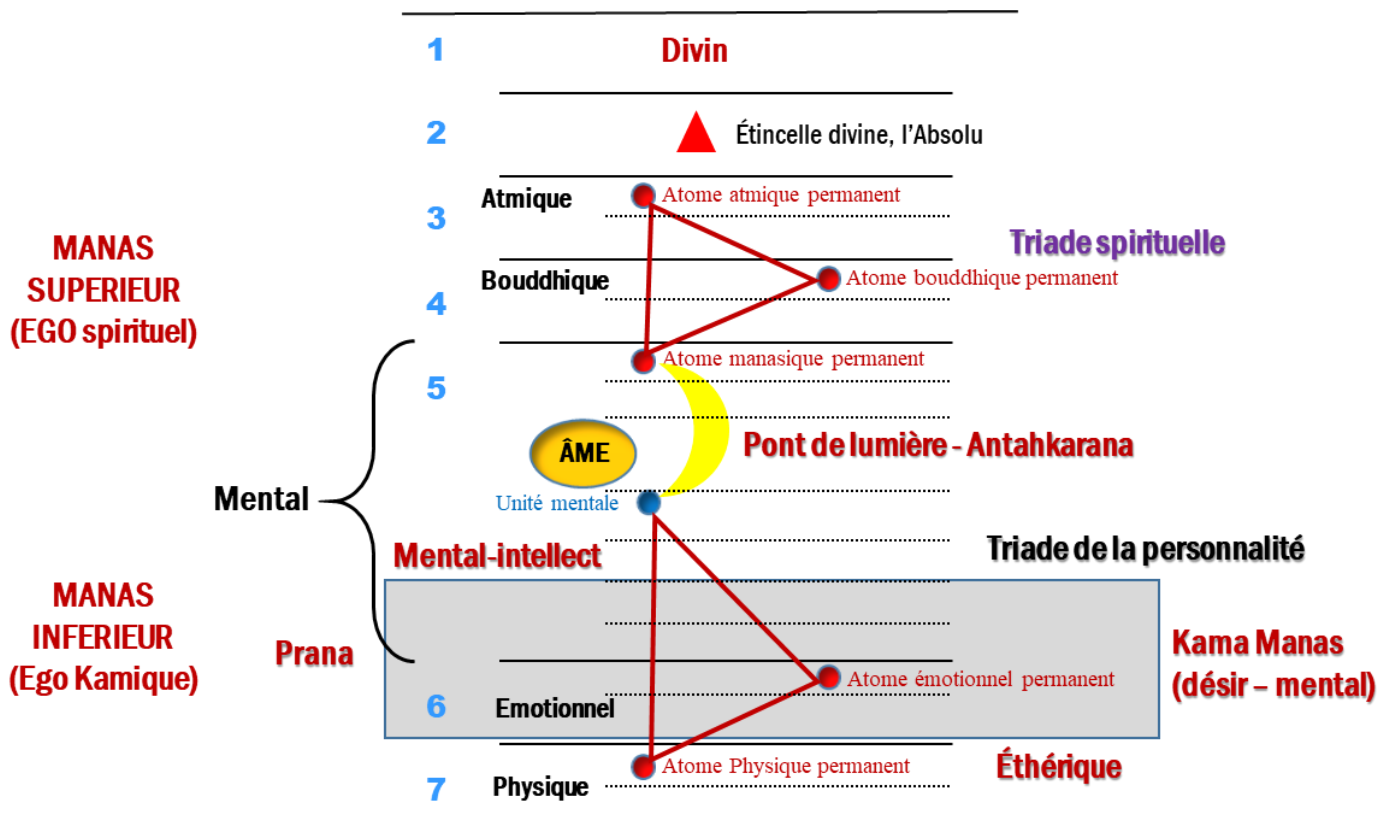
1 Divin

2 Étincelle divine, l'Absolu

Atmique
3
Atome atmique permanent

MANAS SUPERIEUR (EGO spirituel)

Triade spirituelle

Bouddhique
4
Atome bouddhique permanent

Atome manasique permanent
5

ÂME

Pont de lumière - Antahkarana

Mental

Unité mentale

Mental-intellect

Triade de la personnalité

MANAS INFERIEUR (Ego Kamique)

Prana

Kama Manas (désir – mental)

Atome émotionnel permanent

6 Emotionnel

Atome Physique permanent

Éthérique

7 Physique